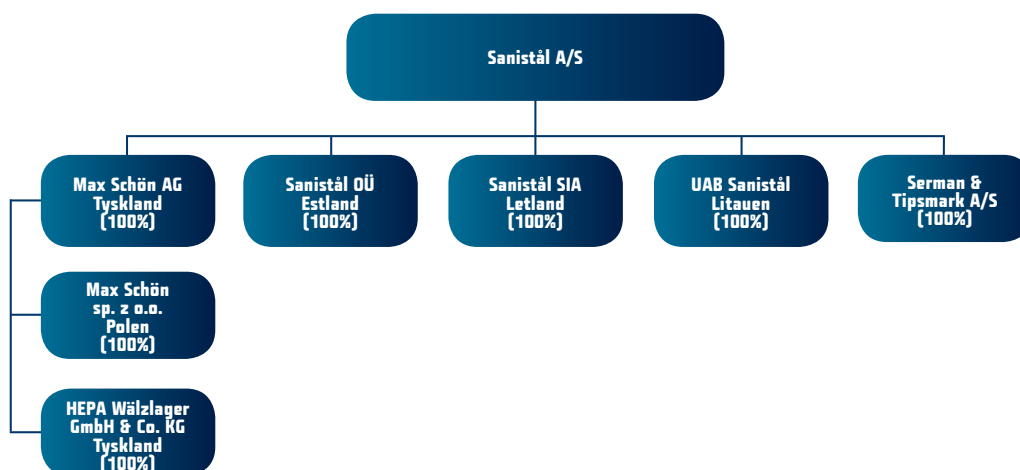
Sanistål A/S

Max Schön AG
Tyskland
(100%)

Sanistål OÜ
Estland
(100%)

Sanistål SIA
Letland
(100%)

UAB Sanistål
Litauen
(100%)

Serman &
Tipsmark A/S
(100%)

Max Schön
sp. z o.o.
Polen
(100%)

HEPA Wälzlager
GmbH & Co. KG
Tyskland
(100%)